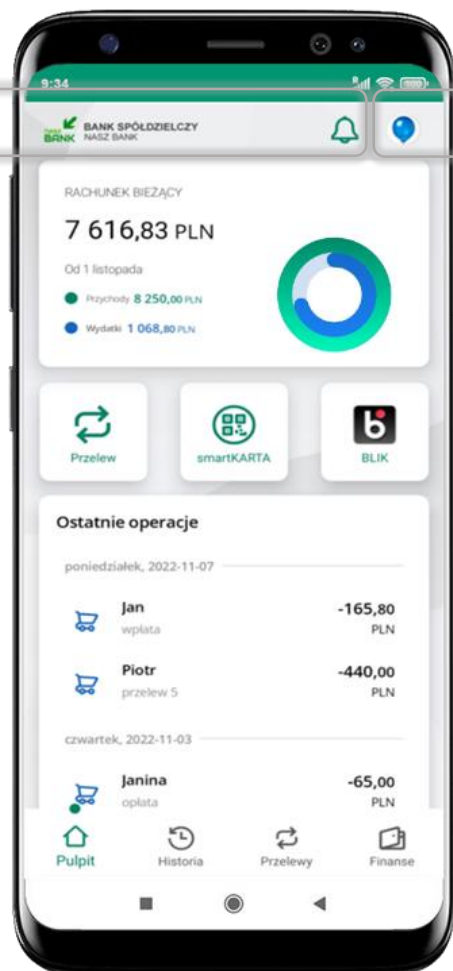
9:34

NASZ BANK BANK SPÓŁDZIELCZY NASZ BANK

RACHUNEK BIEŻĄCY

7 616,83 PLN

Od 1 listopada

Przychody 8 250,00 PLN

Wydatki 1 068,80 PLN

Przelew

smartKARTA

BLIK

Ostatnie operacje

poniedziałek, 2022-11-07

Jan
wpłata
-165,80 PLN

Piotr
przelew 5
-440,00 PLN

czwartek, 2022-11-03

Janina
opłata
-65,00 PLN

Pulpit

Historia

Przelewy

Finanse